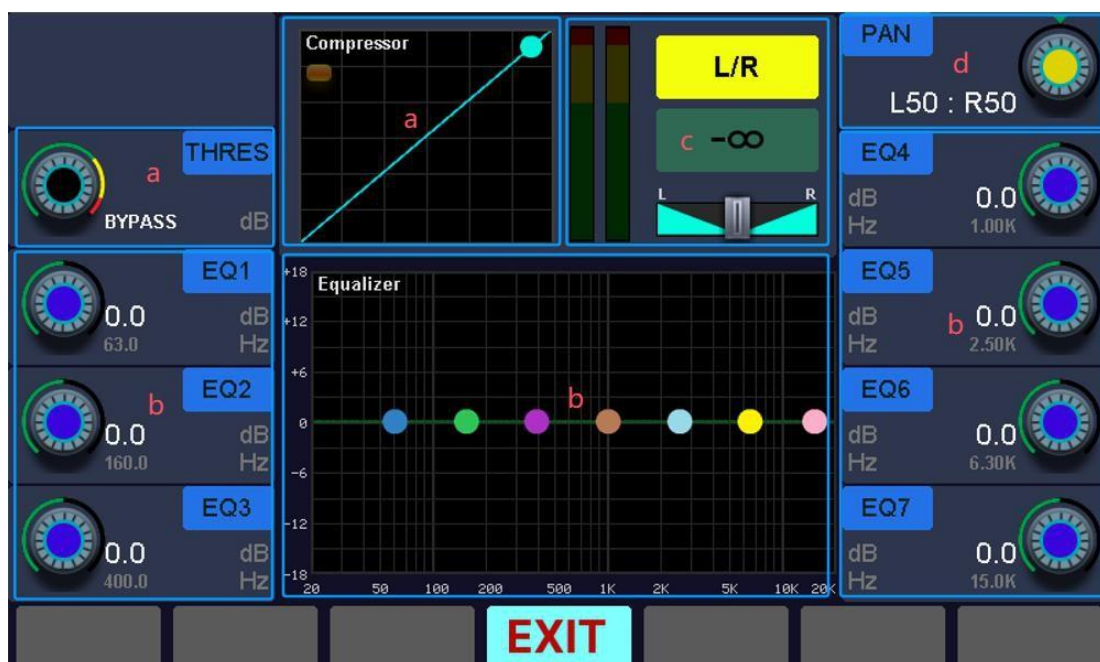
THRES
a
BYPASS
dB

Compressor
a

c $-\infty$
L/R
L
R

PAN
d
L50 : R50

EQ4
dB
Hz
0.0
1.00K

EQ1
0.0
dB
63.0
Hz

EQ2
b
0.0
dB
160.0
Hz

EQ3
0.0
dB
400.0
Hz

Equalizer
+18
+12
+6
0
-6
-12
-18
b
20
50
100
200
500
1K
2K
5K
10K
20K

EQ5
dB
b 0.0
Hz
2.50K

EQ6
dB
0.0
Hz
6.30K

EQ7
dB
0.0
Hz
15.0K

EXIT